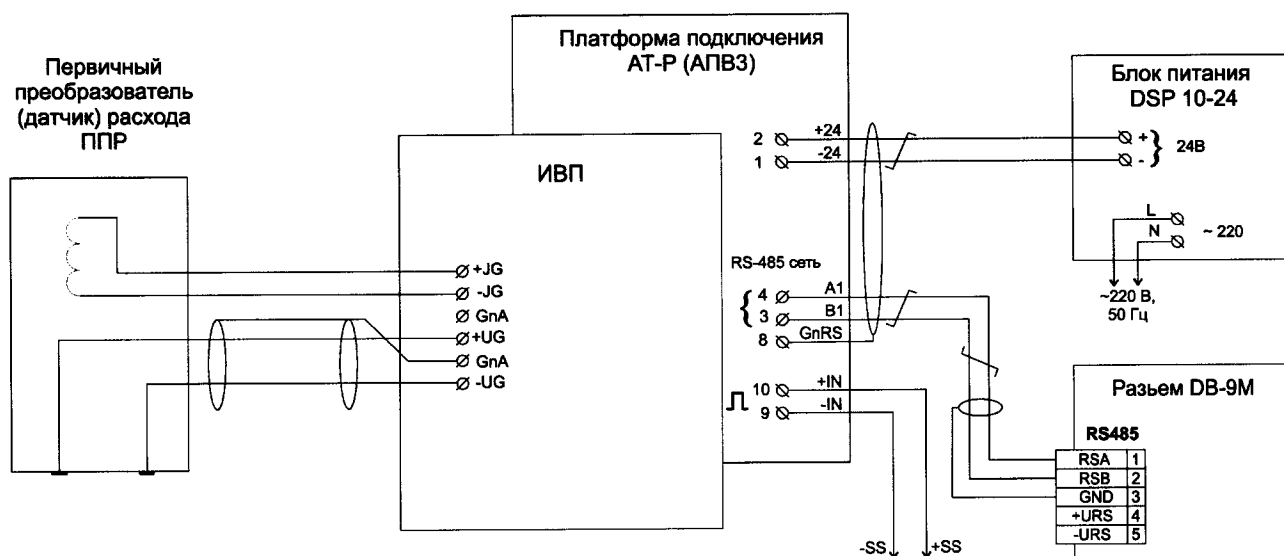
Первичный преобразователь (датчик) расхода ППР

Платформа подключения АТ-Р (АПВЗ)

Блок питания DSP 10-24

ИВП

2 +24
1 -24

+
- 24В

L
N ~ 220

~220 В, 50 Гц

RS-485 сеть

+JG
-JG
GnA
+UG
GnA
-UG

4 A1
3 B1
8 GnRS

10 +IN
9 -IN

Разьем DB-9M

RS485

| RSA | 1 |
|---|---|
| RSB | 2 |
| GND | 3 |
| +URS | 4 |
| -URS | 5 |

-SS +SS